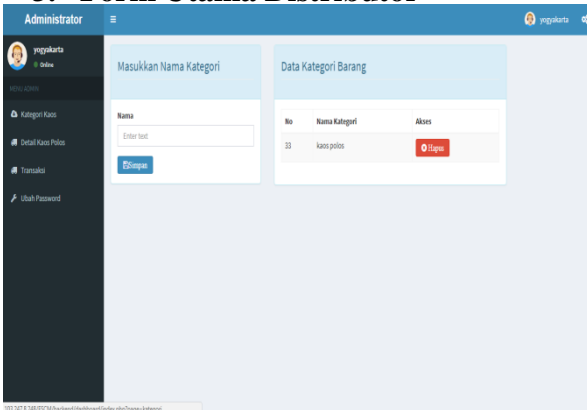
Administrator

yogyakarta

yogyakarta
Online

MENU ADMIN

Kategori Kaos

Detail Kaos Polos

Transaksi

Ubah Password

Masukkan Nama Kategori

Nama

Enter text

Simpan

Data Kategori Barang

| No | Nama Kategori | Akses |
|---|---|---|
| 33 | kaos polos | Hapus |

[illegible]